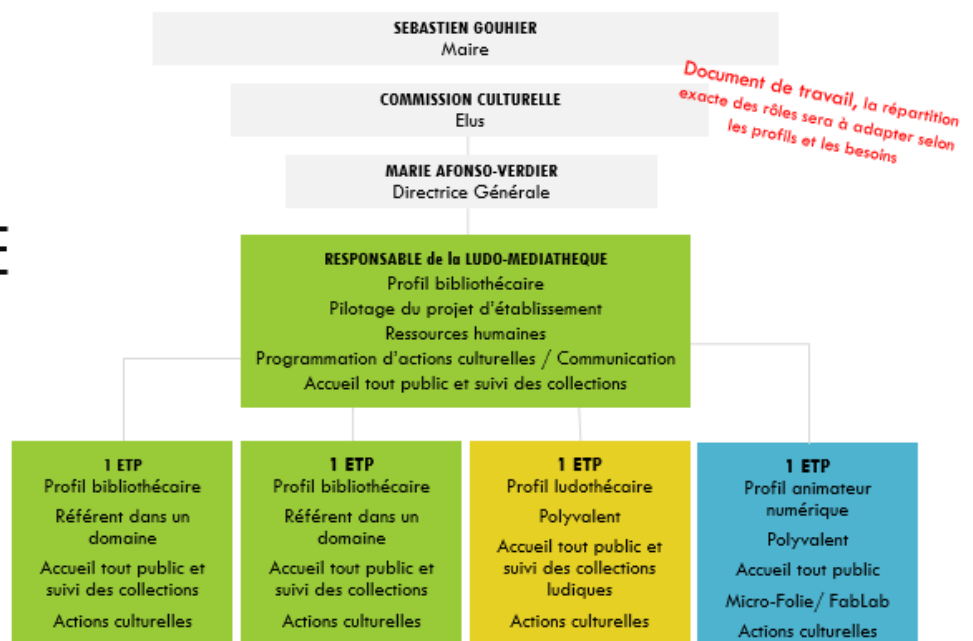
SEBASTIEN GOUHIER
Maire

Document de travail, la répartition exacte des rôles sera à adapter selon les profils et les besoins

COMMISSION CULTURELLE
Elus

MARIE AFONSO-VERDIER
Directrice Générale

E

RESPONSABLE de la LUDO-MEDIATHEQUE
Profil bibliothécaire
Pilotage du projet d'établissement
Ressources humaines
Programmation d'actions culturelles / Communication
Accueil tout public et suivi des collections

1 ETP
Profil bibliothécaire
Référent dans un domaine
Accueil tout public et suivi des collections
Actions culturelles

1 ETP
Profil bibliothécaire
Référent dans un domaine
Accueil tout public et suivi des collections
Actions culturelles

1 ETP
Profil ludothécaire
Polyvalent
Accueil tout public et suivi des collections ludiques
Actions culturelles

1 ETP
Profil animateur numérique
Polyvalent
Accueil tout public
Micro-Folie/ FabLab
Actions culturelles